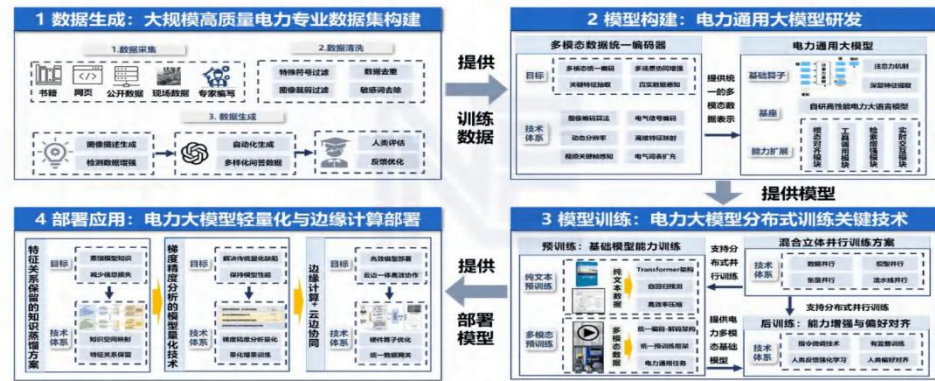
1 数据生成：大规模高质量电力专业数据集构建

1.数据采集

书籍　网页　公开数据　现场数据　专家编写

2.数据清洗

特殊符号过滤　数据去重
困惑度筛选过滤　敏感词去除

3. 数据生成

图像描述生成　检测数据增强
自动化生成　多样化问答数据
人类评估　反馈优化

提供
训练
数据

2 模型构建：电力通用大模型研发

多模态数据统一编码器

目标
多模态统一编码　多场景协同赋能
关键特征抽取　自实际新模能

技术体系
图像编码算法　电气信号编码
动态分辨率　离境特征映射
视频关键帧感知　电气词表扩充

提供统一的多模态数据表示

电力通用大模型

基础算子
注意力机制
深层神经网络

基座
自研高性能电力大语言模型

能力扩展
模态对齐模块　工具调用模块　检索增强模块　实时交互模块

提供模型

3 模型训练：电力大模型分布式训练关键技术

预训练：基础模型能力训练

纯文本预训练
纯文本数据
Transformer架构
自回归机制
高效率压缩

多模态预训练
多模态数据
统一编码-解码架构
统一跨训练框架
电力通用任务

支持分布式并行训练

提供电力多模态基础模型

混合立体并行训练方案

技术体系
数据并行　模型并行
张量并行　流水线并行

支持分布式并行训练

后训练：能力增强与偏好对齐

技术体系
指令微调技术　有监督训练
人类反馈强化学习　人类偏好对齐

提供
部署
模型

4 部署应用：电力大模型轻量化与边缘计算部署

特征关系保留的知识蒸馏方案

目标
表现模型知识
减少信息损失

技术体系
知识迁移机制
特征关系保留

梯度精度分析的模型量化技术

目标
解决传统量化缺陷
保持模型性能

技术体系
梯度精度分析算法
量化精度训练

边缘计算+云边协同

目标
高效模型部署
云边一体高效协作

技术体系
硬件算子优化
统一数据网关